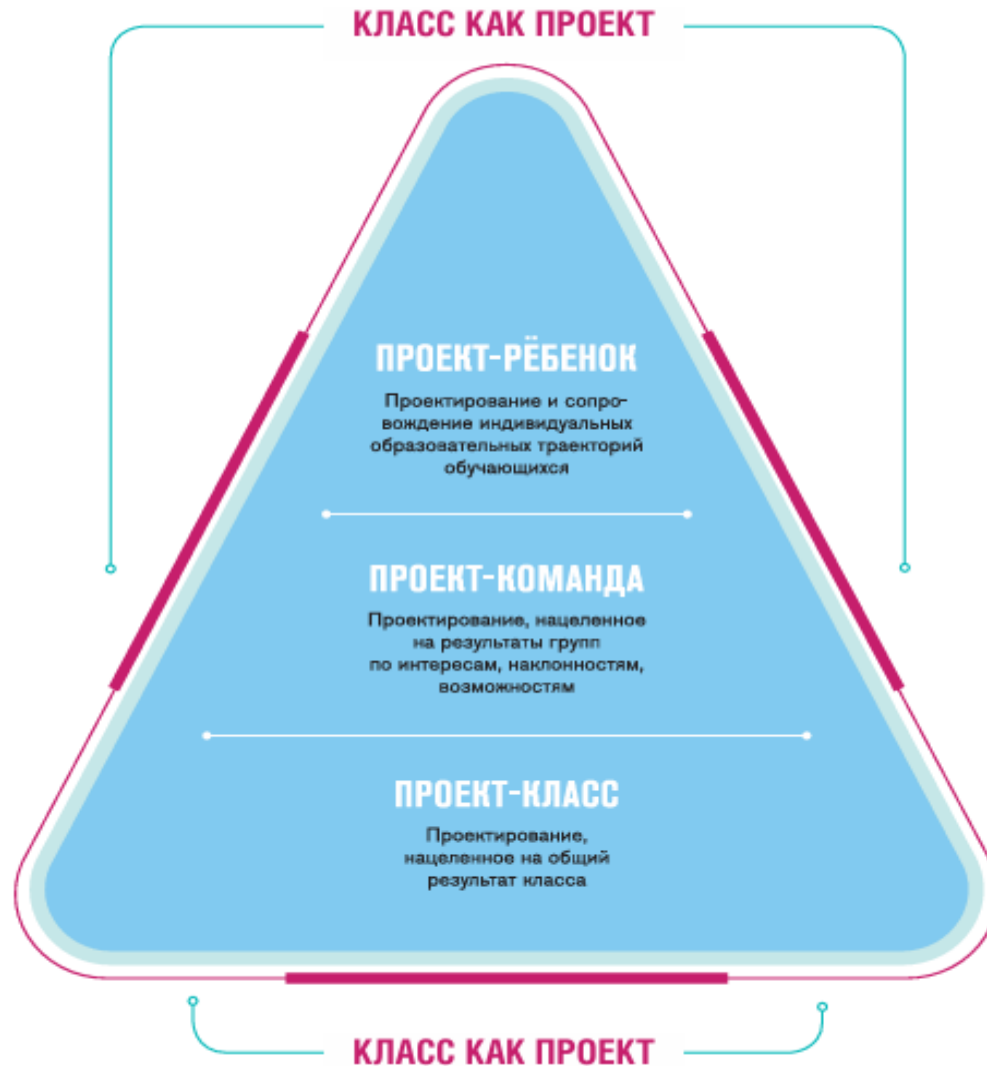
КЛАСС КАК ПРОЕКТ

ПРОЕКТ-РЁБЕНОК

Проектирование и сопровождение индивидуальных образовательных траекторий обучающихся

ПРОЕКТ-КОМАНДА

Проектирование, нацеленное на результаты групп по интересам, наклонностям, возможностям

ПРОЕКТ-КЛАСС

Проектирование, нацеленное на общий результат класса

КЛАСС КАК ПРОЕКТ